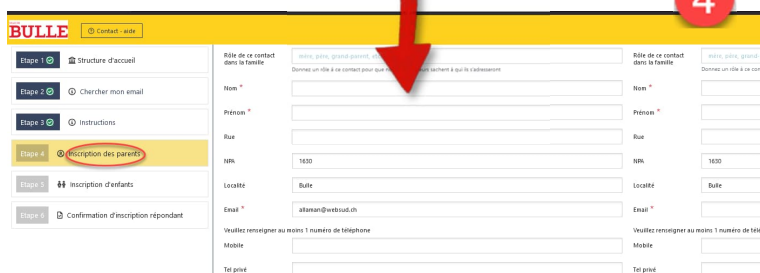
BULLE

Contact - aide

4

Etape 1 Structure d'accueil

Etape 2 Chercher mon email

Etape 3 Instructions

Etape 4 Inscription des parents

Etape 5 Inscription d'enfants

Etape 6 Confirmation d'inscription répondant

Rôle de ce contact dans la famille
mère, père, grand-parent, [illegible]
Donnez un rôle à ce contact pour que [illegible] sachent à qui ils s'adresseront

Nom *

Prénom *

Rue

NPA
1630

Localité
Bulle

Email *
allaman@websud.ch

Veuillez renseigner au moins 1 numéro de téléphone

Mobile

Tel privé

Rôle de ce contact dans la famille
mère, père, grand-
Donnez un rôle à ce

Nom *

Prénom *

Rue

NPA
1630

Localité
Bulle

Email *

Veuillez renseigner au moins 1 numéro de téléphone

Mobile

Tel privé